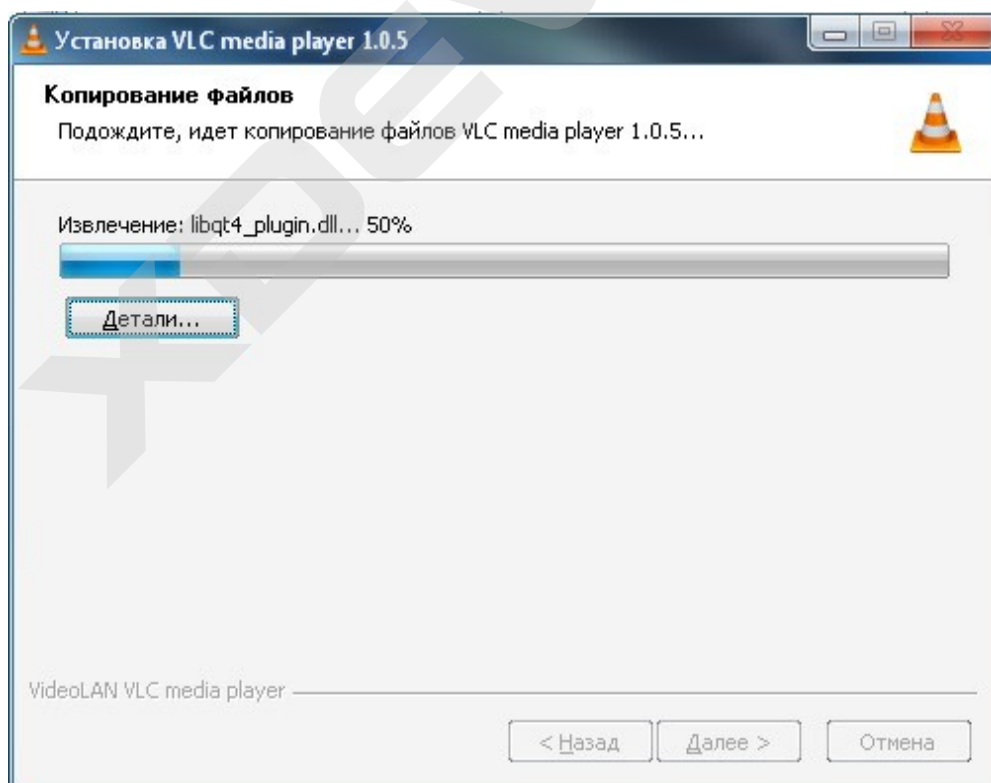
Установка VLC media player 1.0.5

Копирование файлов

Подождите, идет копирование файлов VLC media player 1.0.5...

Извлечение: libqt4_plugin.dll... 50%

Детали...

VideoLAN VLC media player

< Назад

Далее >

Отмена

xpert